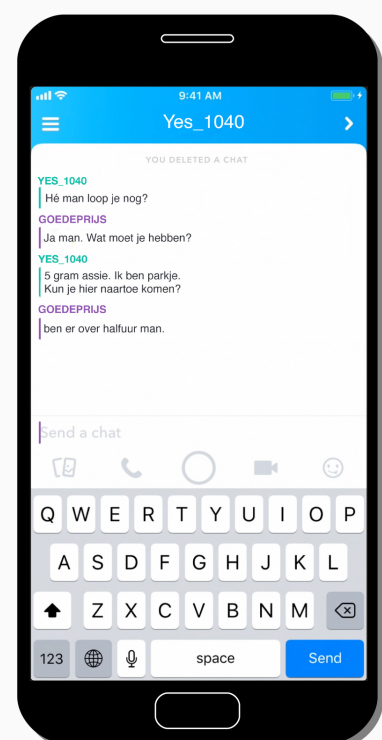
9:41 AM

Yes_1040

YOU DELETED A CHAT

YES_1040
Hé man loop je nog?

GOEDEPRIJS
Ja man. Wat moet je hebben?

YES_1040
5 gram assie. Ik ben parkje. Kun je hier naartoe komen?

GOEDEPRIJS
ben er over halfuur man.

Send a chat

Q W E R T Y U I O P
A S D F G H J K L
Z X C V B N M
123 space Send